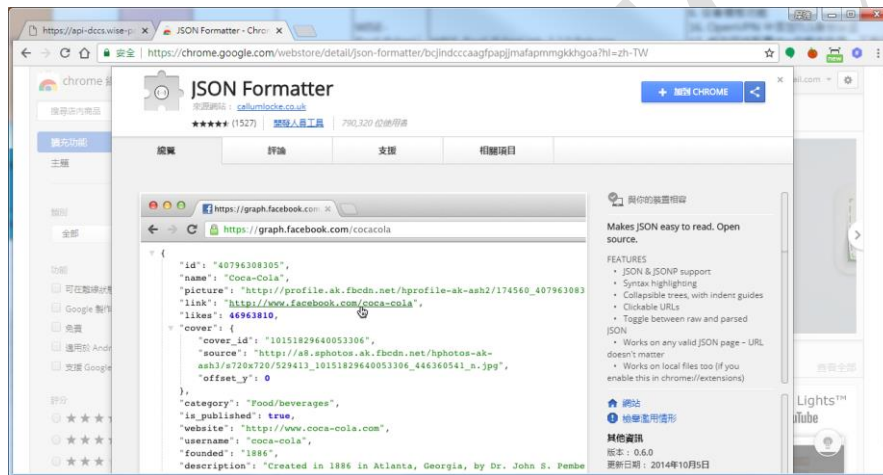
https://api-dccs.wise-p ×
JSON Formatter - Chro ×

安全 | https://chrome.google.com/webstore/detail/json-formatter/bcjindcccaagfpapjjmafapmmgkkhgoa?hl=zh-TW

chrome
搜尋商店
擴充功能
主題
類別
全部
功能
可在離線狀態
Google 製作
免費
適用於 Andr
支援 Google
評分

JSON Formatter
來源網站：callumlocke.co.uk
★★★★★ (1527) | 開發人員工具 | 790,320 位使用者
+ 加到 CHROME

總覽 | 評論 | 支援 | 相關項目

https://graph.facebook.com ×
https://graph.facebook.com/cocacola

{
"id": "40796308305",
"name": "Coca-Cola",
"picture": "http://profile.ak.fbcdn.net/hprofile-ak-ash2/174560_407963083
"link": "http://www.facebook.com/coca-cola",
"likes": 46963810,
"cover": {
"cover_id": "10151829640053306",
"source": "http://a8.sphotos.ak.fbcdn.net/hphotos-ak-ash3/s720x720/529413_10151829640053306_446360541_n.jpg",
"offset_y": 0
},
"category": "Food/beverages",
"is_published": true,
"website": "http://www.coca-cola.com",
"username": "coca-cola",
"founded": "1886",
"description": "Created in 1886 in Atlanta, Georgia, by Dr. John S. Pembe

與你的裝置相容

Makes JSON easy to read. Open source.

FEATURES
• JSON & JSONP support
• Syntax highlighting
• Collapsible trees, with indent guides
• Clickable URLs
• Toggle between raw and parsed JSON
• Works on any valid JSON page – URL doesn't matter
• Works on local files too (if you enable this in chrome://extensions)

網站
檢舉濫用情形
其他資訊
版本：0.6.0
更新日期：2014年10月5日

Lights™
Tube